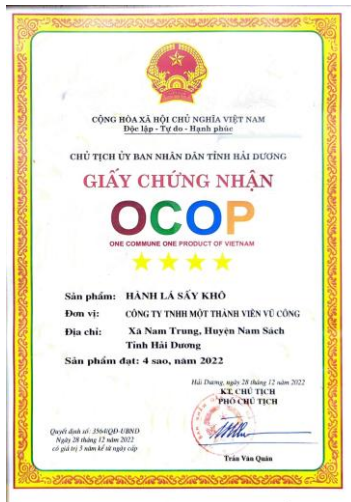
CỘNG HÒA XÃ HỘI CHỦ NGHĨA VIỆT NAM
Độc lập - Tự do - Hạnh phúc

CHỦ TỊCH ỦY BAN NHÂN DÂN TỈNH HẢI DƯƠNG

GIẤY CHỨNG NHẬN

OCOP

ONE COMMUNE ONE PRODUCT OF VIETNAM

Sản phẩm: HÀNH LÁ SẤY KHÔ

Đơn vị: CÔNG TY TNHH MỘT THÀNH VIÊN VŨ CÔNG

Địa chỉ: Xã Nam Trung, Huyện Nam Sách Tỉnh Hải Dương

Sản phẩm đạt: 4 sao, năm 2022

Hải Dương, ngày 28 tháng 12 năm 2022
KT. CHỦ TỊCH
PHÓ CHỦ TỊCH

Trần Văn Quân

Quyết định số: 3504/QĐ-UBND
Ngày 28 tháng 12 năm 2022
có giá trị 3 năm kể từ ngày cấp